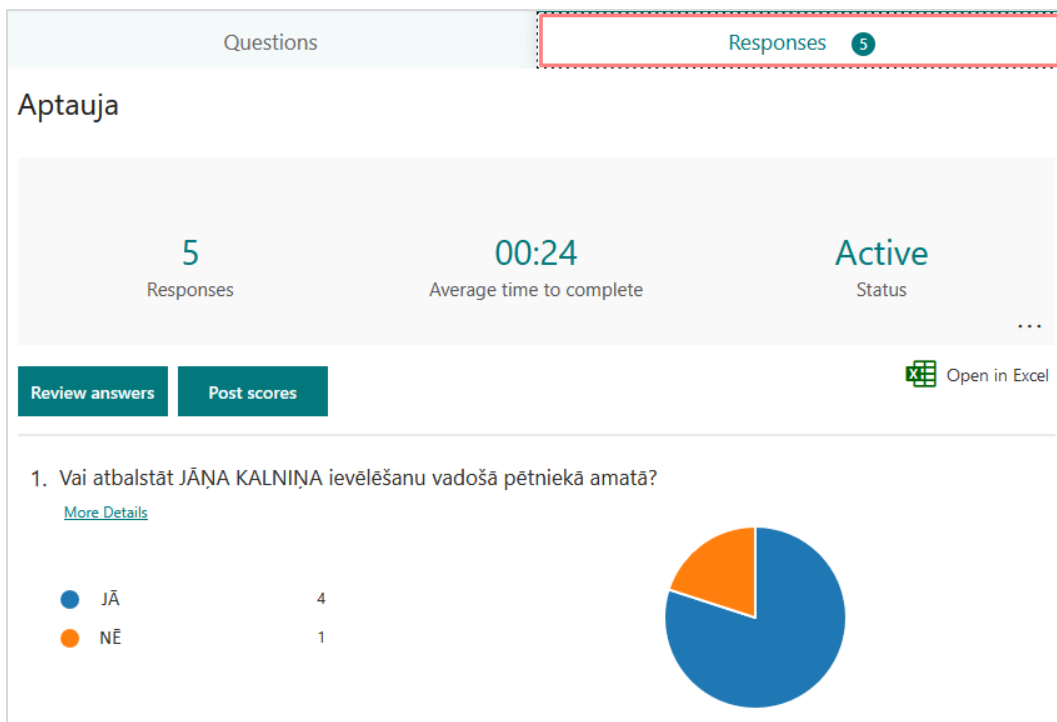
Questions

Responses 5

Aptauja

5
Responses

00:24
Average time to complete

Active
Status

...

Review answers

Post scores

Open in Excel

1. Vai atbalstāt JĀŅA KALNIŅA ievēlēšanu vadošā pētniekā amatā?

More Details

JĀ 4
NĒ 1